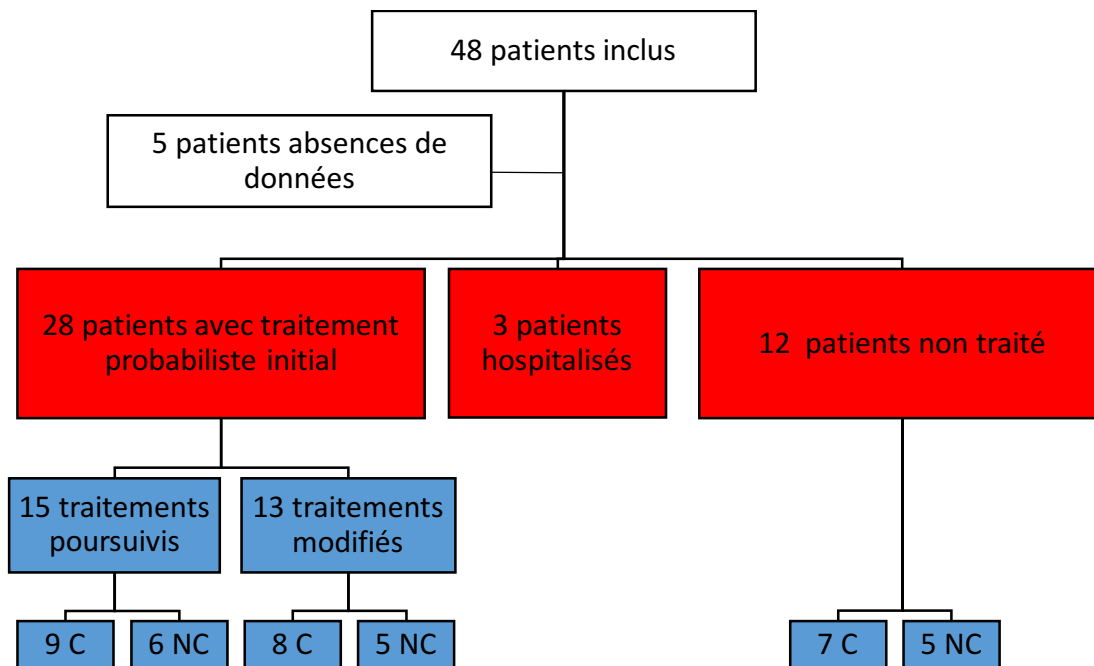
48 patients inclus

5 patients absences de données

28 patients avec traitement probabiliste initial

3 patients hospitalisés

12 patients non traité

15 traitements poursuivis

13 traitements modifiés

9 C

6 NC

8 C

5 NC

7 C

5 NC